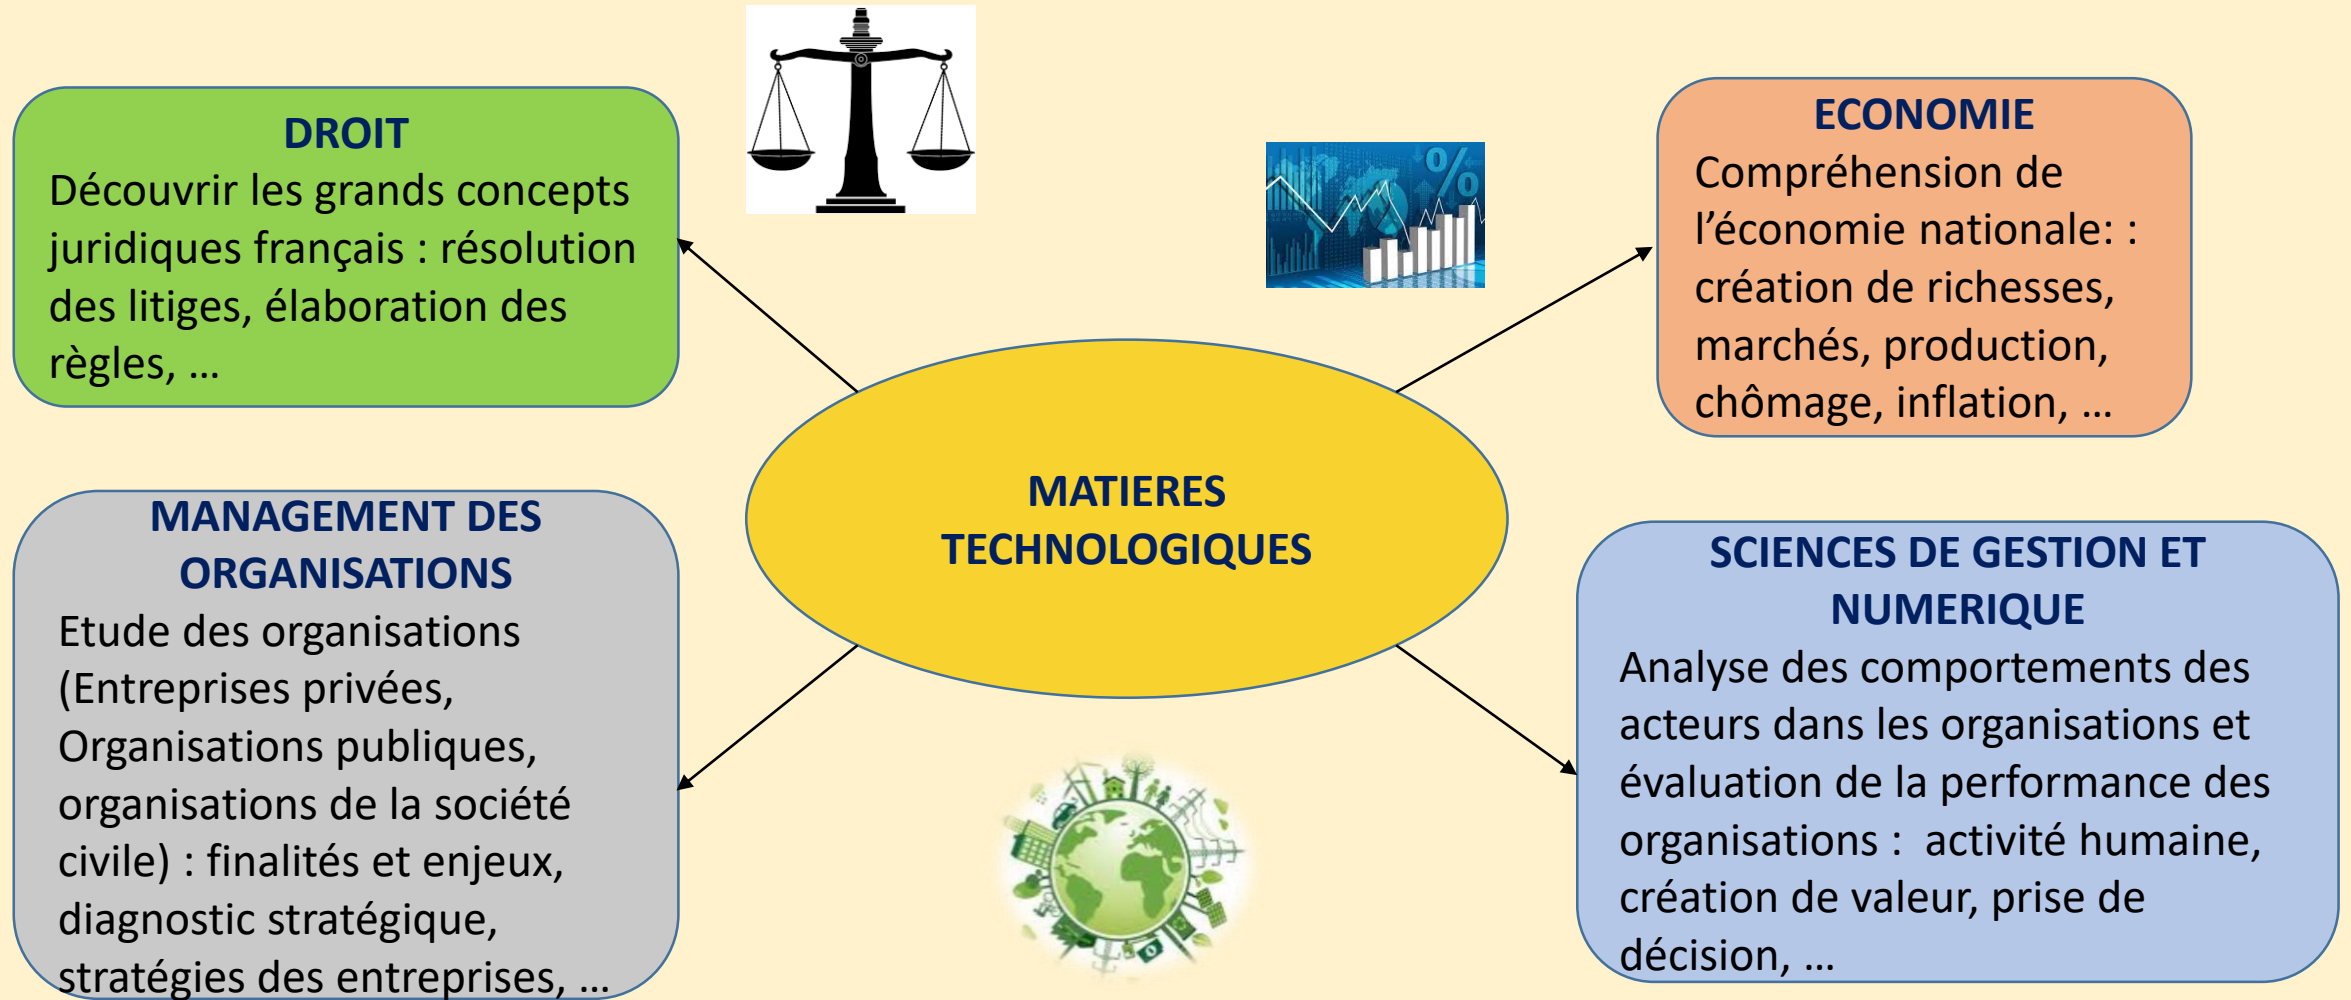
DROIT
Découvrir les grands concepts juridiques français : résolution des litiges, élaboration des règles, …

ECONOMIE
Compréhension de l'économie nationale: : création de richesses, marchés, production, chômage, inflation, …

MATIERES TECHNOLOGIQUES

MANAGEMENT DES ORGANISATIONS
Etude des organisations (Entreprises privées, Organisations publiques, organisations de la société civile) : finalités et enjeux, diagnostic stratégique, stratégies des entreprises, …

SCIENCES DE GESTION ET NUMERIQUE
Analyse des comportements des acteurs dans les organisations et évaluation de la performance des organisations : activité humaine, création de valeur, prise de décision, …